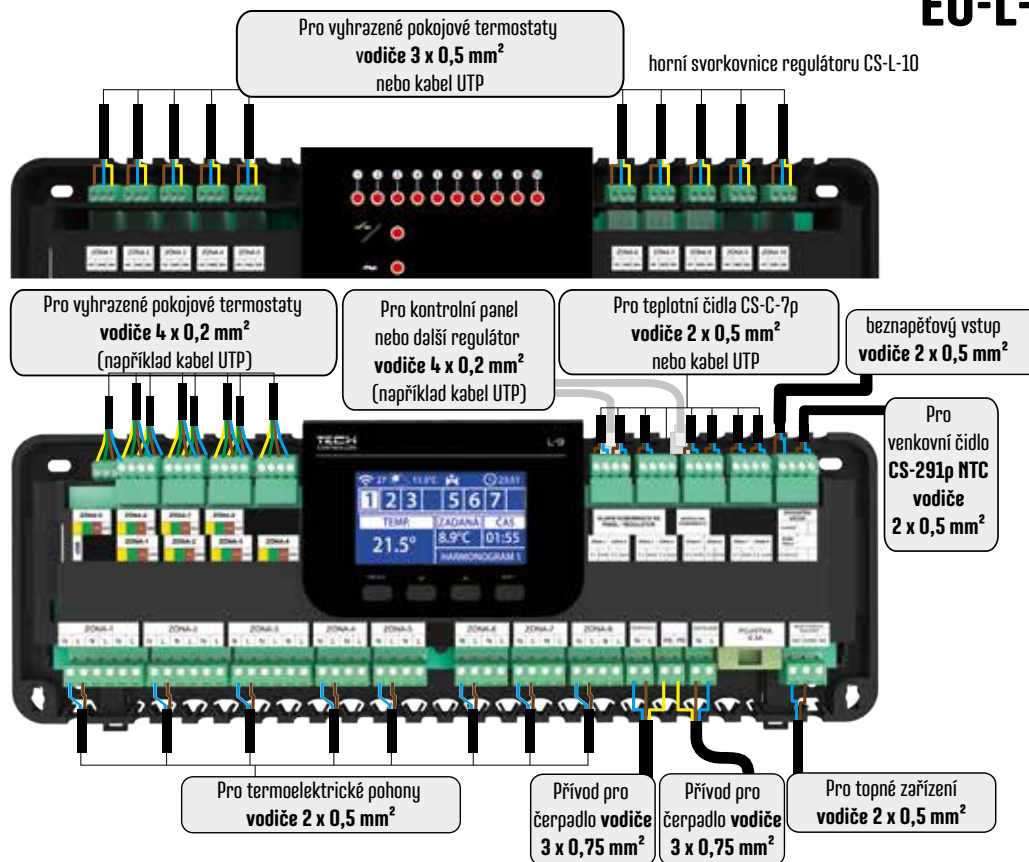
EU-L-

Pro vyhrazené pokojové termostaty
**vodiče 3 x 0,5 mm²**
nebo kabel UTP

horní svorkovnice regulátoru CS-L-10

Pro vyhrazené pokojové termostaty
**vodiče 4 x 0,2 mm²**
(například kabel UTP)

Pro kontrolní panel
nebo další regulátor
**vodiče 4 x 0,2 mm²**
(například kabel UTP)

Pro teplotní čidla CS-C-7p
**vodiče 2 x 0,5 mm²**
nebo kabel UTP

beznapěťový vstup
**vodiče 2 x 0,5 mm²**

Pro
venkovní čidlo
**CS-291p NTC**
**vodiče**
**2 x 0,5 mm²**

TECH
L-9

27 11.8°C 23:51
1 2 3 5 6 7
TEMP. ZADANÁ ČAS
21.5° 8.9°C 01:55
HARMONOGRAM 1

ZONA-1 ZONA-2 ZONA-3 ZONA-4 ZONA-5 ZONA-6 ZONA-7 ZONA-8

POJISTKA 6.3A

Pro termoelektrické pohony
**vodiče 2 x 0,5 mm²**

Přívod pro
čerpadlo **vodiče**
**3 x 0,75 mm²**

Přívod pro
čerpadlo **vodiče**
**3 x 0,75 mm²**

Pro topné zařízení
**vodiče 2 x 0,5 mm²**